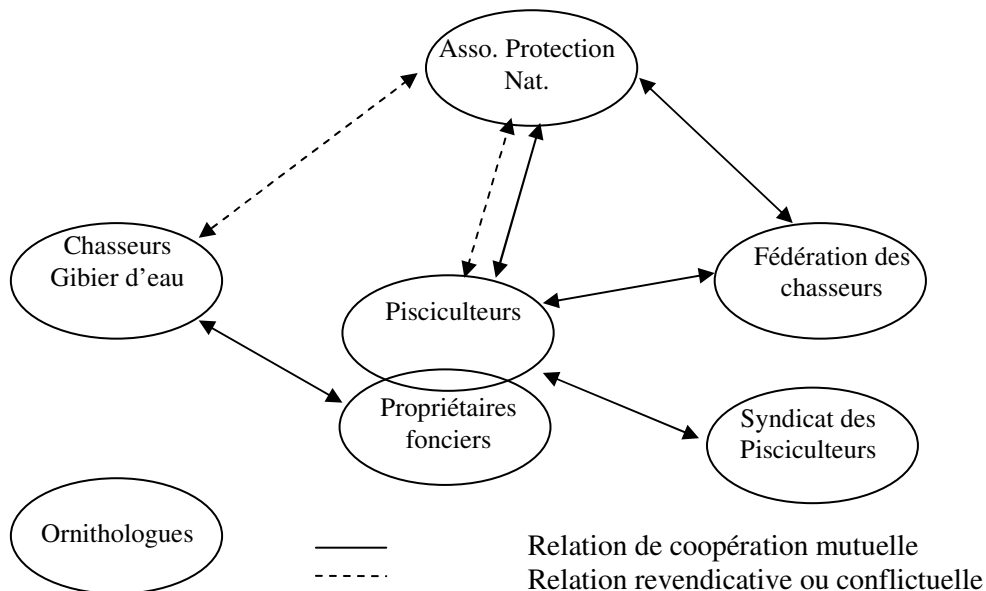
Asso. Protection Nat.

Chasseurs Gibier d'eau

Pisciculteurs

Fédération des chasseurs

Propriétaires fonciers

Syndicat des Pisciculteurs

Ornithologues

Relation de coopération mutuelle
Relation revendicative ou conflictuelle